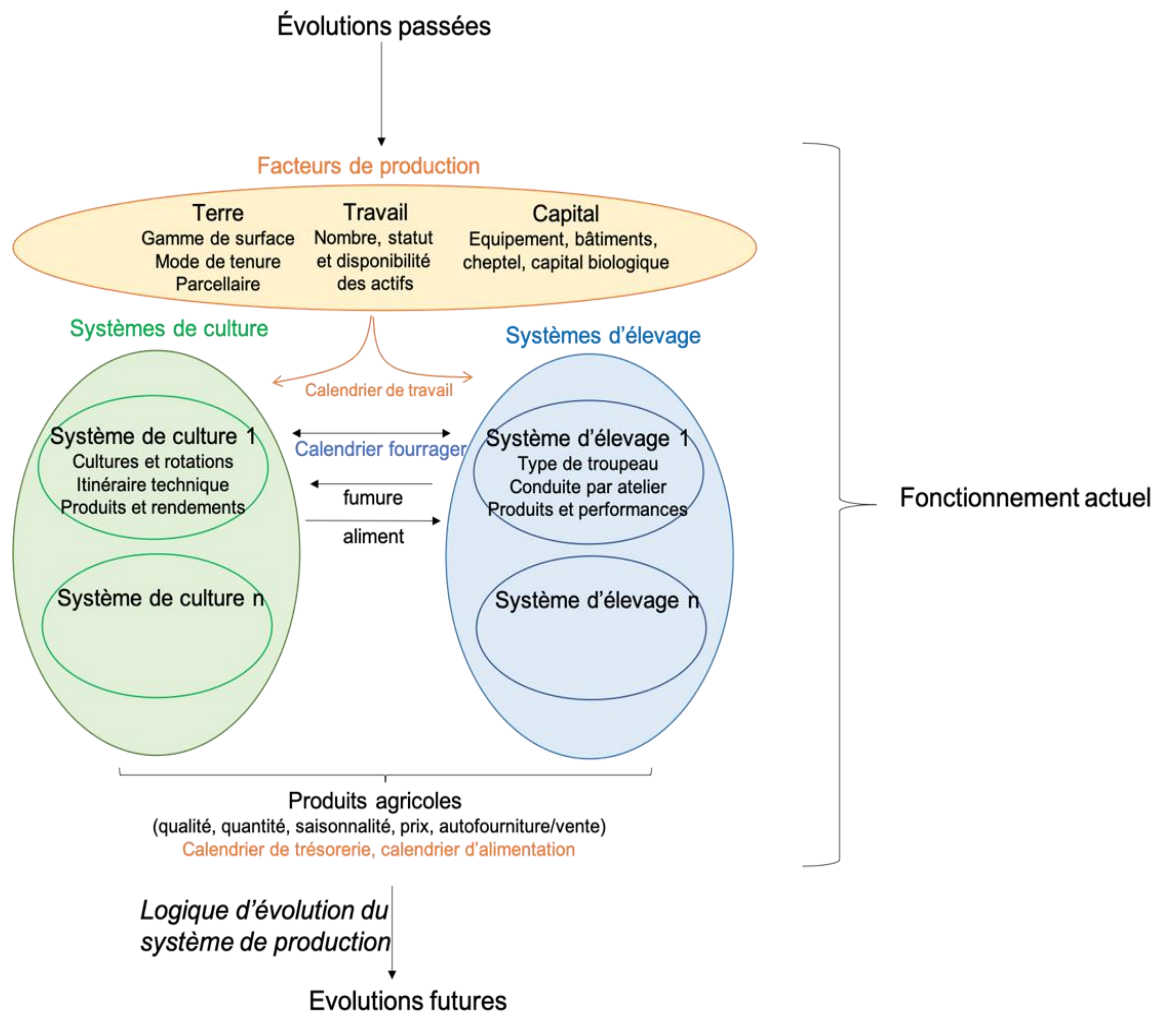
Évolutions passées

Facteurs de production

Terre
Gamme de surface
Mode de tenure
Parcellaire

Travail
Nombre, statut et disponibilité des actifs

Capital
Equipement, bâtiments, cheptel, capital biologique

Systèmes de culture

Systèmes d'élevage

Calendrier de travail

Système de culture 1
Cultures et rotations
Itinéraire technique
Produits et rendements

Calendrier fourrager

fumure

aliment

Système d'élevage 1
Type de troupeau
Conduite par atelier
Produits et performances

Système de culture n

Système d'élevage n

Fonctionnement actuel

Produits agricoles
(qualité, quantité, saisonnalité, prix, autofourniture/vente)
Calendrier de trésorerie, calendrier d'alimentation

Logique d'évolution du système de production

Evolutions futures